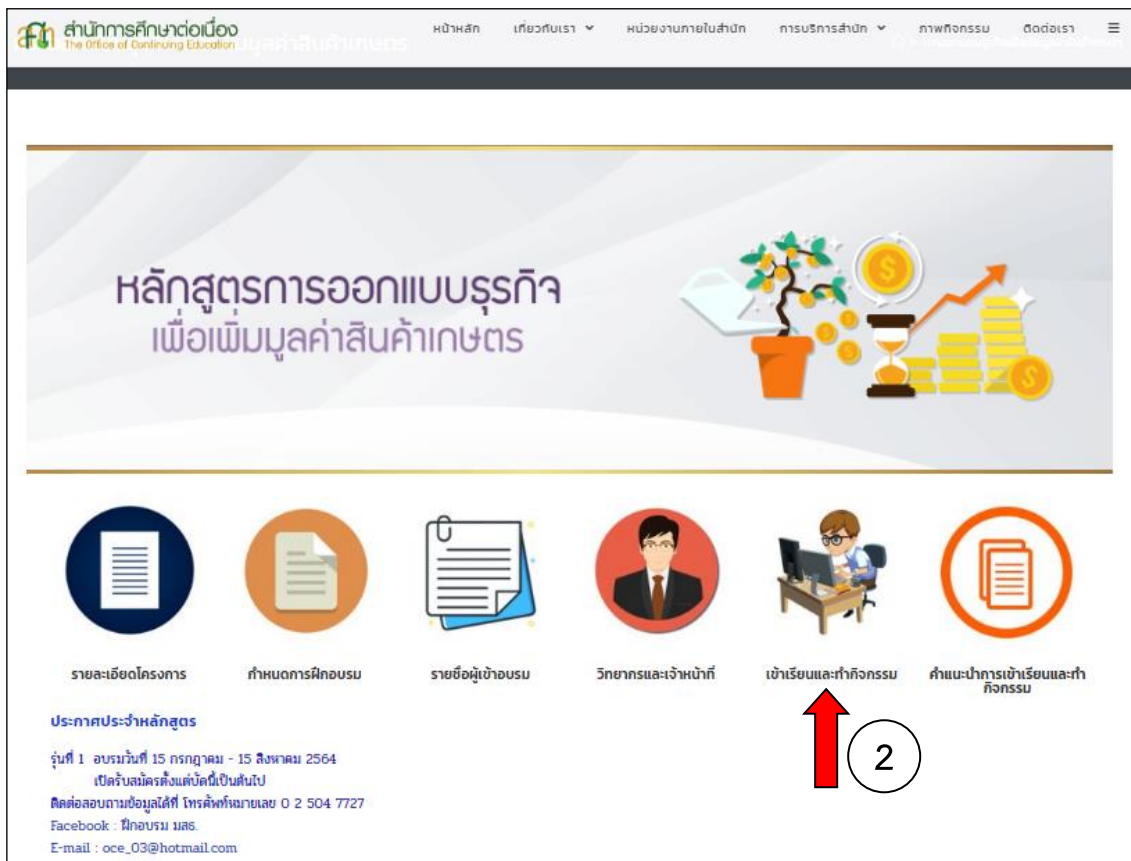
สำนักการศึกษาต่อเนื่อง
The Office of Continuing Education

หน้าหลัก เกี่ยวกับเรา หน่วยงานภายในสำนัก การบริการสำนัก ภาพกิจกรรม ติดต่อเรา

หลักสูตรการออกแบบธุรกิจ
เพื่อเพิ่มมูลค่าสินค้าเกษตร

รายละเอียดโครงการ
กำหนดการฝึกอบรม
รายชื่อผู้เข้าอบรม
วิทยากรและเจ้าหน้าที่
เข้าเรียนและทำกิจกรรม
คำแนะนำการเข้าเรียนและทำกิจกรรม

2

ประกาศประจำหลักสูตร

รุ่นที่ 1 อบรมวันที่ 15 กรกฎาคม - 15 สิงหาคม 2564
เปิดรับสมัครตั้งแต่บัดนี้เป็นต้นไป
ติดต่อสอบถามข้อมูลได้ที่ โทรศัพท์หมายเลข 0 2 504 7727
Facebook : ฝึกอบรม มสธ.
E-mail : oce_03@hotmail.com